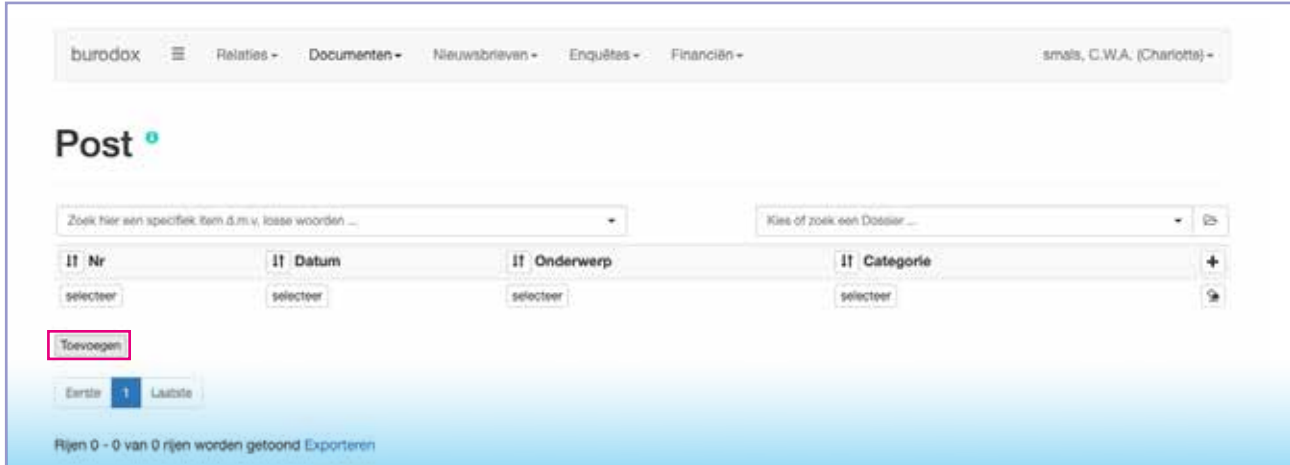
burodox ☰ Relaties ▾ Documenten ▾ Nieuwsbrieven ▾ Enquêtes ▾ Financiën ▾ smals, C.W.A. (Charlotte) ▾

Post

Zoek hier een specifiek item d.m.v. losse woorden ...

Kies of zoek een Dossier ...

| Nr | Datum | Onderwerp | Categorie | + |
|---|---|---|---|---|
| selecteer | selecteer | selecteer | selecteer | |

Toevoegen

Eerste 1 Laatste

Rijen 0 - 0 van 0 rijen worden getoond Exporteren